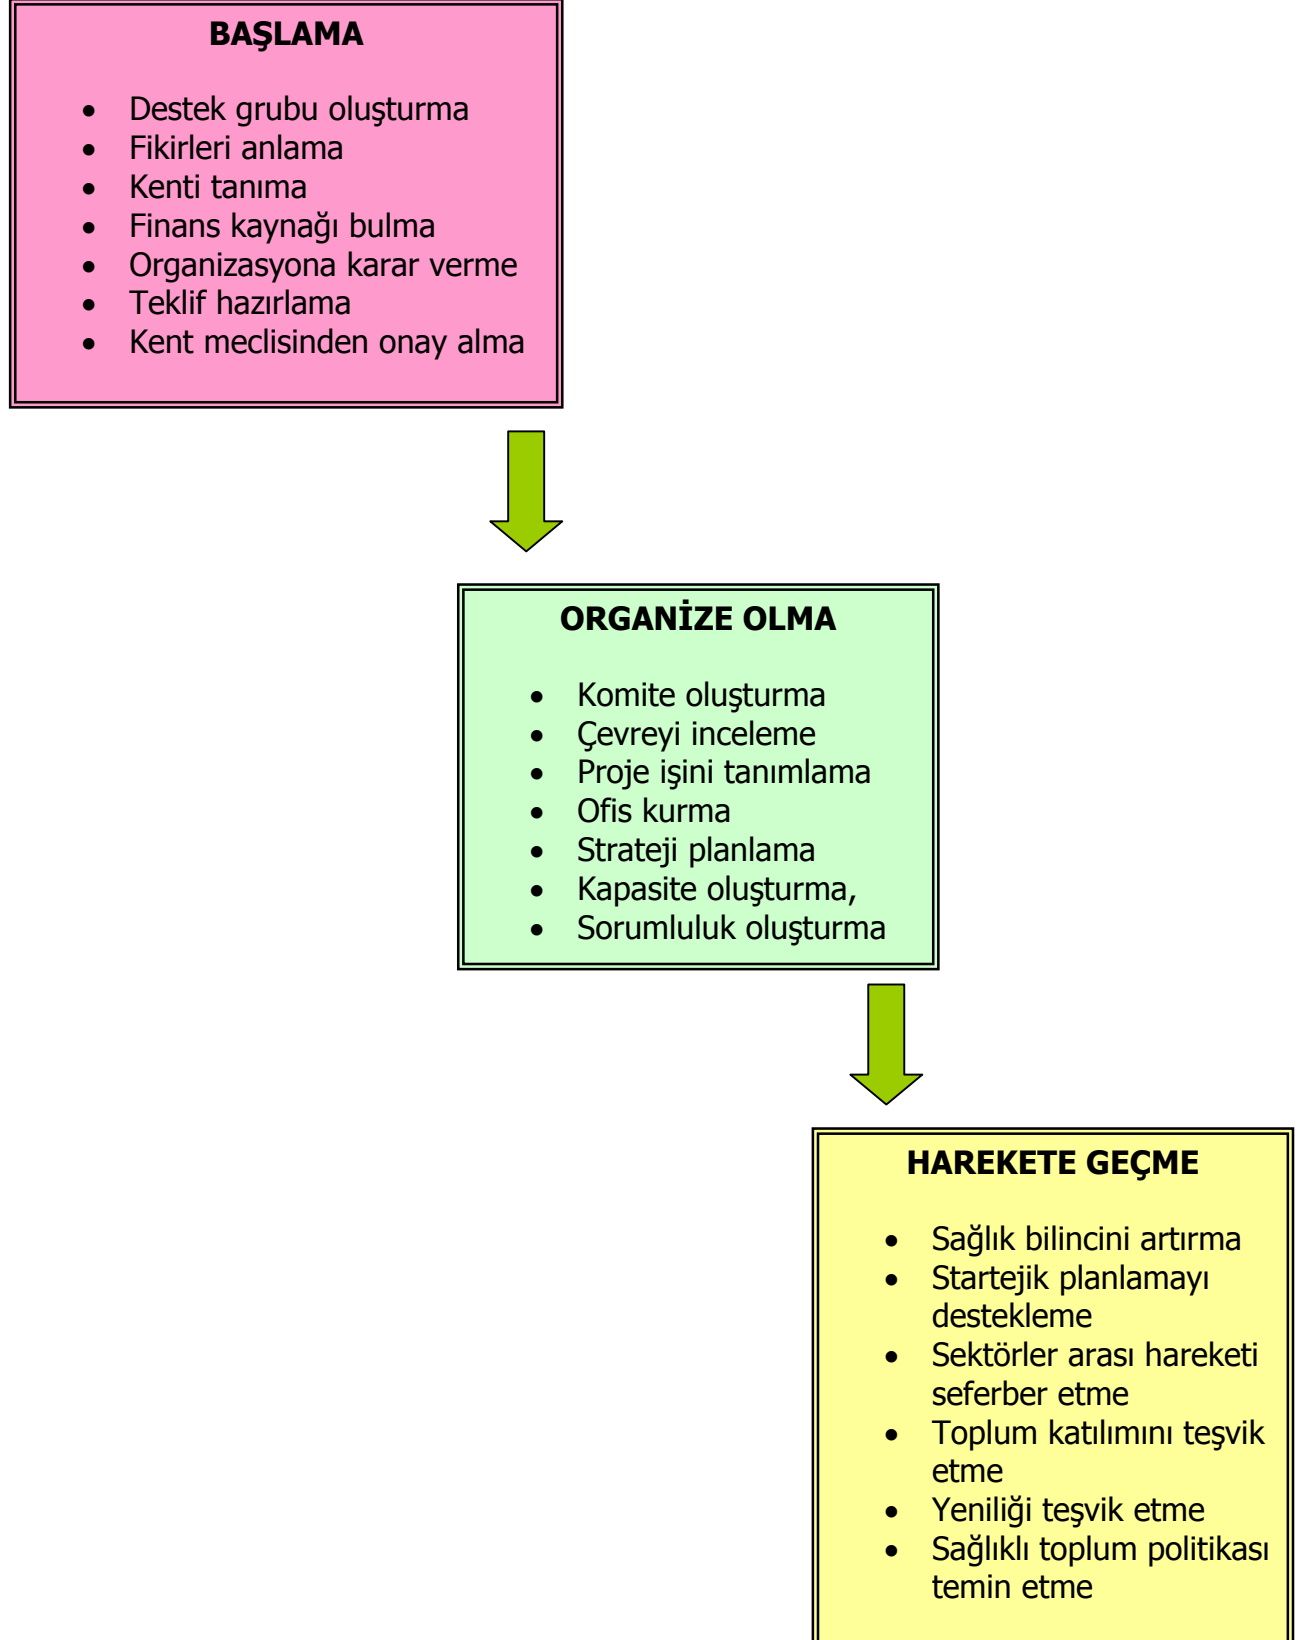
BAŞLAMA

- Destek grubu oluşturma
- Fikirleri anlama
- Kenti tanıma
- Finans kaynağı bulma
- Organizasyona karar verme
- Teklif hazırlama
- Kent meclisinden onay alma

ORGANİZE OLMA

- Komite oluşturma
- Çevreyi inceleme
- Proje işini tanımlama
- Ofis kurma
- Strateji planlama
- Kapasite oluşturma,
- Sorumluluk oluşturma

HAREKETE GEÇME

- Sağlık bilincini artırma
- Startejik planlamayı destekleme
- Sektörler arası hareketi seferber etme
- Toplum katılımını teşvik etme
- Yeniliği teşvik etme
- Sağlıklı toplum politikası temin etme